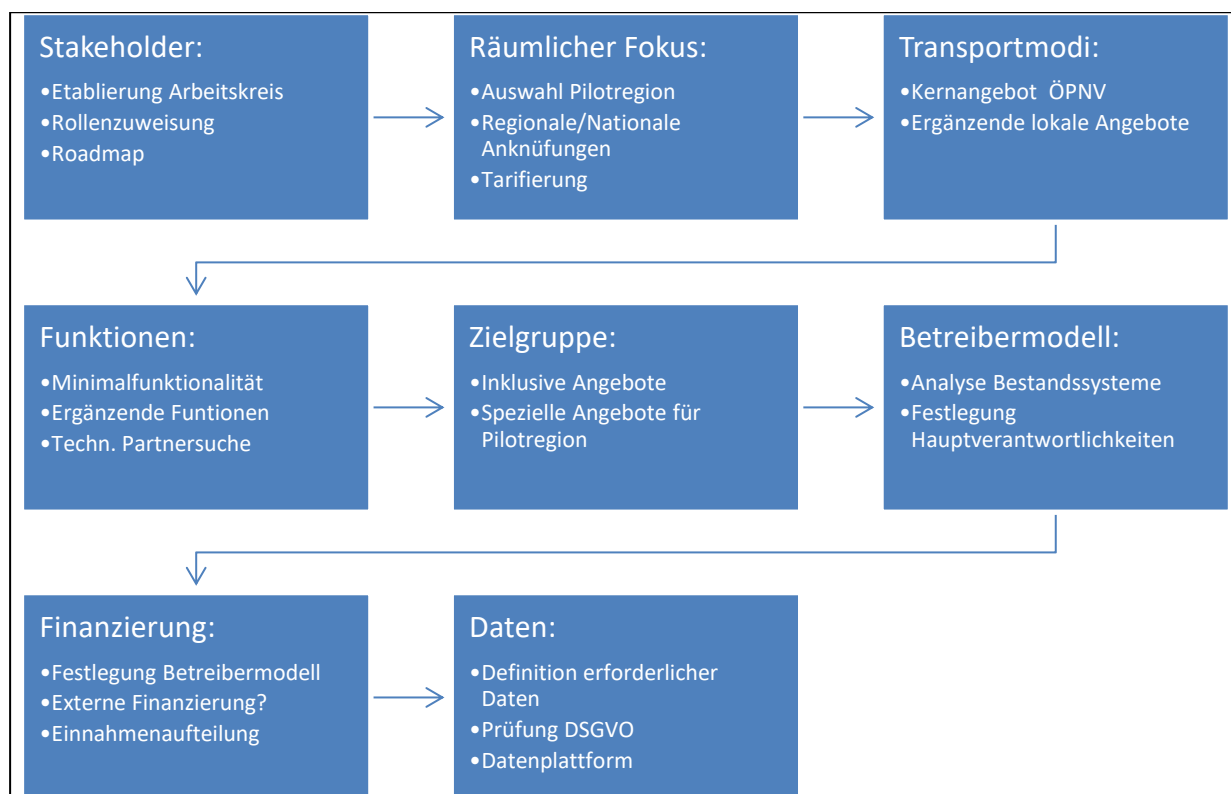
Stakeholder:
•Etablierung Arbeitskreis
•Rollenzuweisung
•Roadmap

Räumlicher Fokus:
•Auswahl Pilotregion
•Regionale/Nationale Anknüfungen
•Tarifierung

Transportmodi:
•Kernangebot ÖPNV
•Ergänzende lokale Angebote

Funktionen:
•Minimalfunktionalität
•Ergänzende Funtionen
•Techn. Partnersuche

Zielgruppe:
•Inklusive Angebote
•Spezielle Angebote für Pilotregion

Betreibermodell:
•Analyse Bestandssysteme
•Festlegung Hauptverantwortlichkeiten

Finanzierung:
•Festlegung Betreibermodell
•Externe Finanzierung?
•Einnahmenaufteilung

Daten:
•Definition erforderlicher Daten
•Prüfung DSGVO
•Datenplattform